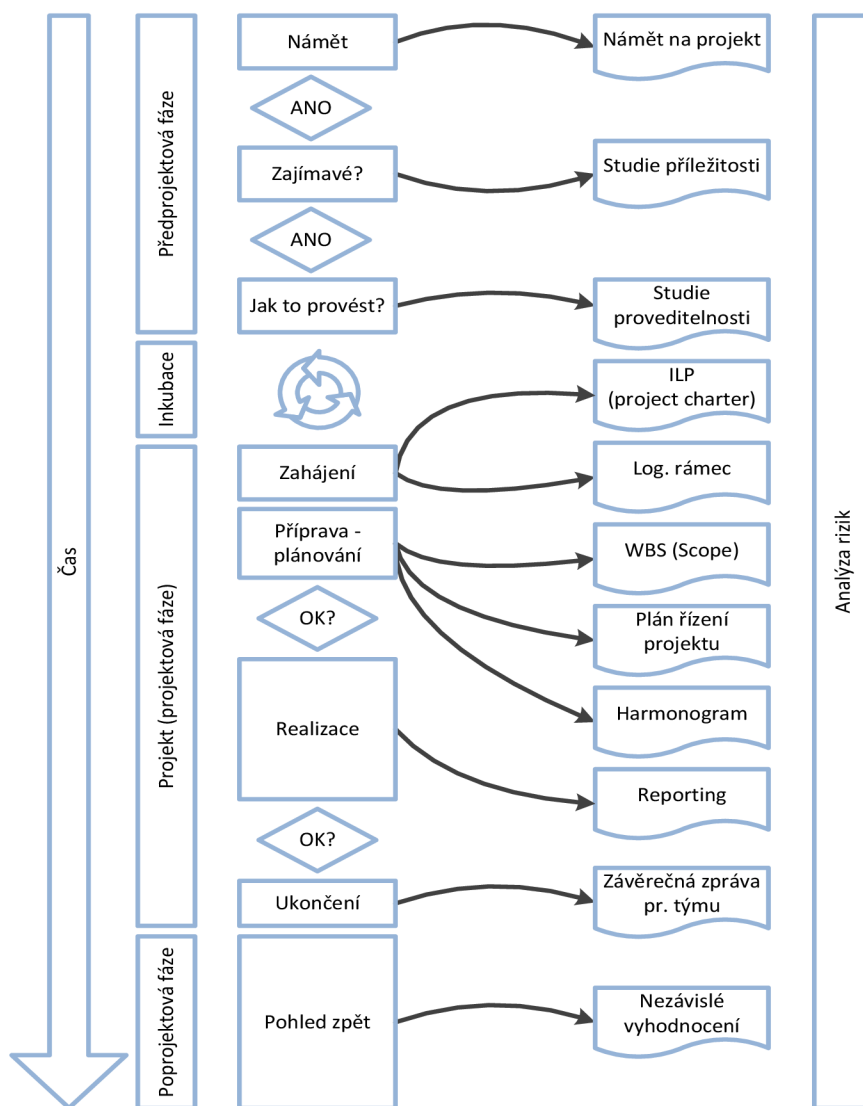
Čas

Předprojektová fáze

Inkubace

Projekt (projektová fáze)

Poprojektová fáze

Námět

Námět na projekt

ANO

Zajímavé?

Studie příležitosti

ANO

Jak to provést?

Studie proveditelnosti

ILP (project charter)

Zahájení

Log. rámec

Příprava - plánování

WBS (Scope)

OK?

Plán řízení projektu

Harmonogram

Realizace

Reporting

OK?

Ukončení

Závěrečná zpráva pr. týmu

Pohled zpět

Nezávislé vyhodnocení

Analýza rizik